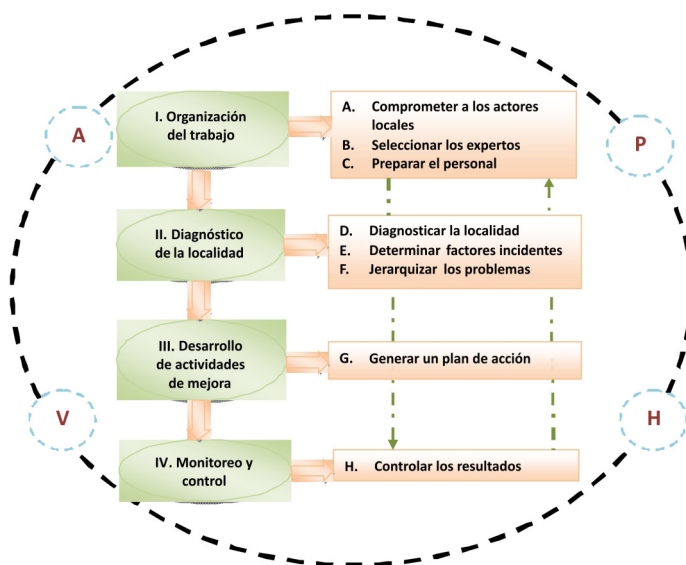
A

P

I. Organización del trabajo

A. Comprometer a los actores locales
B. Seleccionar los expertos
C. Preparar el personal

II. Diagnóstico de la localidad

D. Diagnosticar la localidad
E. Determinar factores incidentes
F. Jerarquizar los problemas

III. Desarrollo de actividades de mejora

G. Generar un plan de acción

V

H

IV. Monitoreo y control

H. Controlar los resultados